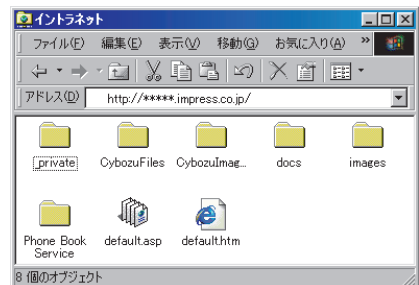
イントラネット

ファイル(F) 編集(E) 表示(V) 移動(G) お気に入り(A) »

アドレス(D) http://*****.impress.co.jp/

_private CybozuFiles CybozuImag... docs images

Phone Book Service default.asp default.htm

8 個のオブジェクト